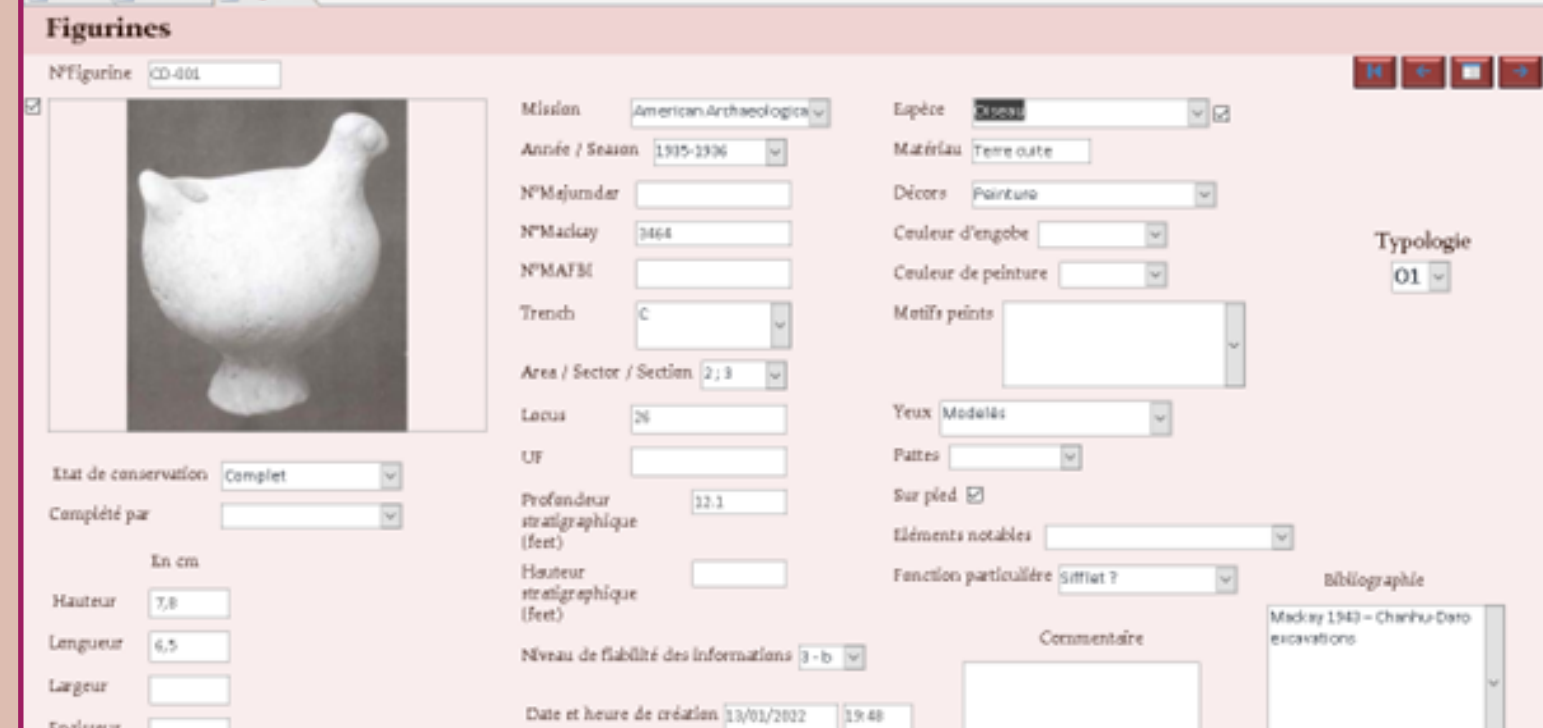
Figurines

N°figurine CD-001

Mission American Archaeologica

Année / Season 1935-1936

N°Majumdar

N°Mackay 3464

N°MAFBI

Trench C

Area / Sector / Section 2 ; 3

Locus 26

UF

Profondeur stratigraphique (feet) 12.1

Hauteur stratigraphique (feet)

Niveau de fiabilité des informations 3 - b

Date et heure de création 13/01/2022 19:48

Espèce Oiseau

Matériau Terre cuite

Décors Peinture

Couleur d'engobe

Couleur de peinture

Motifs peints

Yeux Modelés

Pattes

Sur pied

Eléments notables

Fonction particulière Sifflet ?

Commentaire

Typologie

01

Bibliographie

Mackay 1943 – Chanhu-Daro excavations

Etat de conservation Complet

Complété par

En cm

Hauteur 7,8

Longueur 6,5

Largeur

Epaisseur